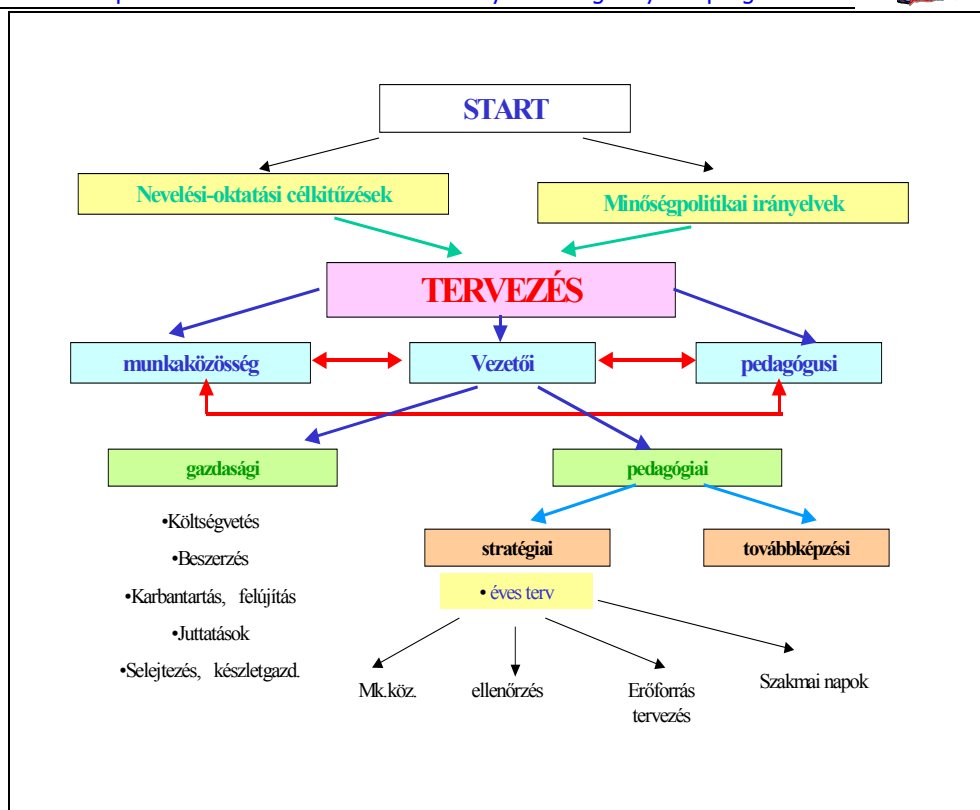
START

Nevelési-oktatási célkitűzések

Minőségpolitikai irányelvek

TERVEZÉS

munkaközösség

Vezetői

pedagógusi

gazdasági

pedagógiai

•Költségvetés
•Beszerzés
•Karbantartás, felújítás
•Juttatások
•Selejtezés, készletgazd.

stratégiai

továbbképzési

• éves terv

Mk.köz.

ellenőrzés

Erőforrás tervezés

Szakmai napok